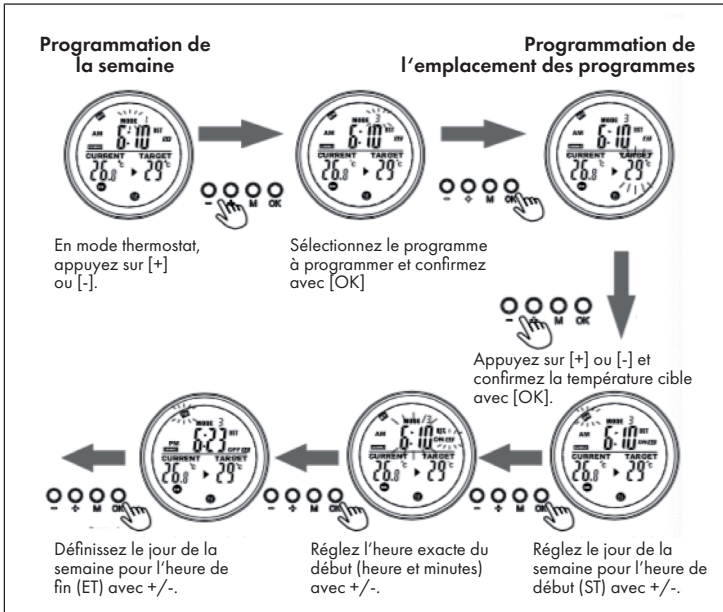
Programmation de la semaine

Programmation de l'emplacement des programmes

MODE 1
AM
6:10
CURRENT TARGET
26.8 °C ▸ 29 °C

− + M OK

MODE 3
6:10
CURRENT TARGET
26.8 °C ▸ 29 °C

− + M OK

MODE 3
AM
6:10
CURRENT TARGET
26.8 °C ▸ 29 °C

En mode thermostat, appuyez sur [+] ou [-].

Sélectionnez le programme à programmer et confirmez avec [OK]

− + M OK

Appuyez sur [+] ou [-] et confirmez la température cible avec [OK].

MODE 3
PM
6:23
OFF
CURRENT TARGET
26.8 °C ▸ 29 °C

MODE 3
AM
6:10
ON
CURRENT TARGET
26.8 °C ▸ 29 °C

MODE 3
AM
6:10
ON
CURRENT TARGET
26.8 °C ▸ 29 °C

− + M OK

− + M OK

− + M OK

Définissez le jour de la semaine pour l'heure de fin (ET) avec +/-.

Réglez l'heure exacte du début (heure et minutes) avec +/-.

Réglez le jour de la semaine pour l'heure de début (ST) avec +/-.